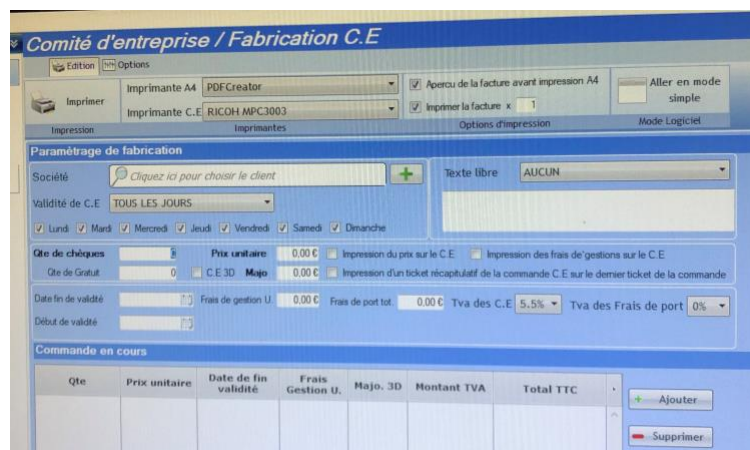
Comité d'entreprise / Fabrication C.E

Edition Options

Imprimer
Impression

Imprimante A4 PDFCreator
Imprimante C.E RICOH MPC3003
Imprimantes

Apercu de la facture avant impression A4
Imprimer la facture x 1
Options d'impression

Aller en mode simple
Mode Logiciel

Paramétrage de fabrication

Société Cliquez ici pour choisir le client

Texte libre AUCUN

Validité de C.E TOUS LES JOURS

Lundi Mardi Mercredi Jeudi Vendredi Samedi Dimanche

Qte de chèques 0 Prix unitaire 0,00 € Impression du prix sur le C.E Impression des frais de gestions sur le C.E

Qte de Gratuit 0 C.E 3D Majo 0,00 € Impression d'un ticket récapitulatif de la commande C.E sur le dernier ticket de la commande

Date fin de validité Frais de gestion U. 0,00 € Frais de port tot. 0,00 € Tva des C.E 5.5% Tva des Frais de port 0%

Début de validité

Commande en cours

| Qte | Prix unitaire | Date de fin validité | Frais Gestion U. | Majo. 3D | Montant TVA | Total TTC |
|---|---|---|---|---|---|---|

Ajouter

Supprimer